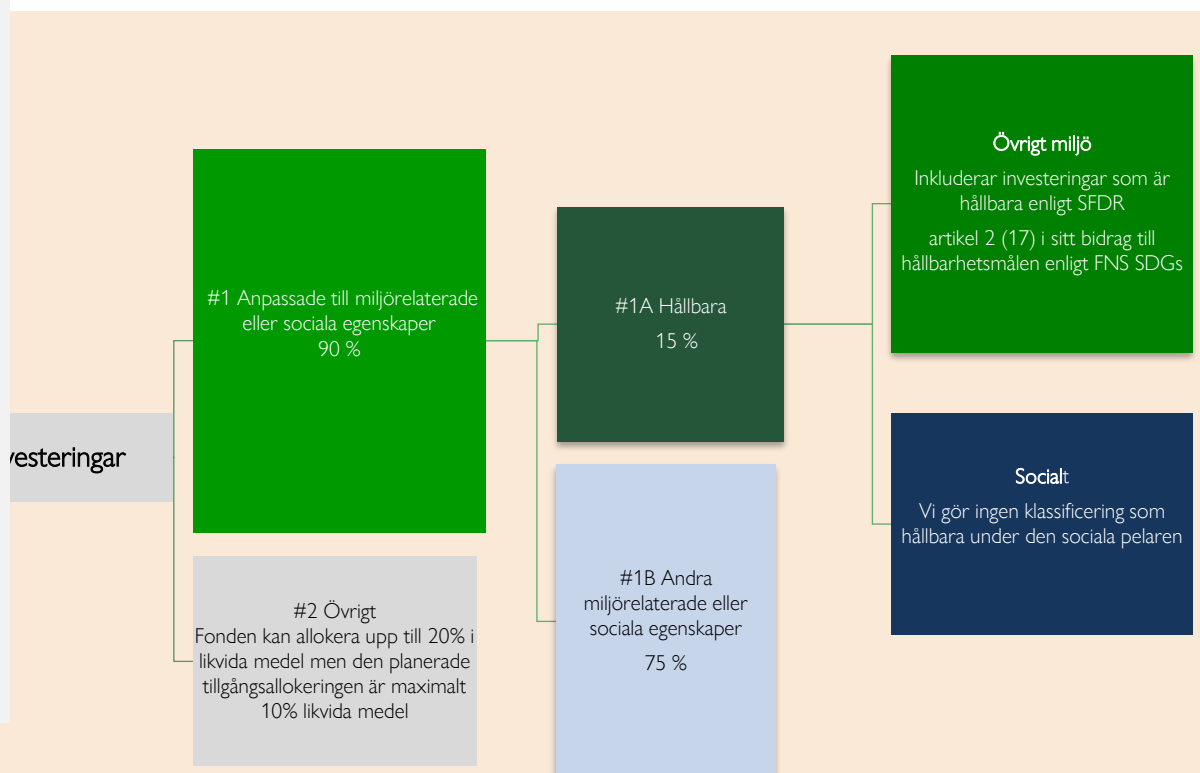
vesteringar

#1 Anpassade till miljörelaterade eller sociala egenskaper
90 %

#2 Övrigt
Fonden kan allokera upp till 20% i likvida medel men den planerade tillgångsallokeringen är maximalt 10% likvida medel

#1A Hållbara
15 %

#1B Andra miljörelaterade eller sociala egenskaper
75 %

Övrigt miljö
Inkluderar investeringar som är hållbara enligt SFDR
artikel 2 (17) i sitt bidrag till hållbarhetsmålen enligt FNS SDGs

Socialt
Vi gör ingen klassificering som hållbara under den sociala pelaren